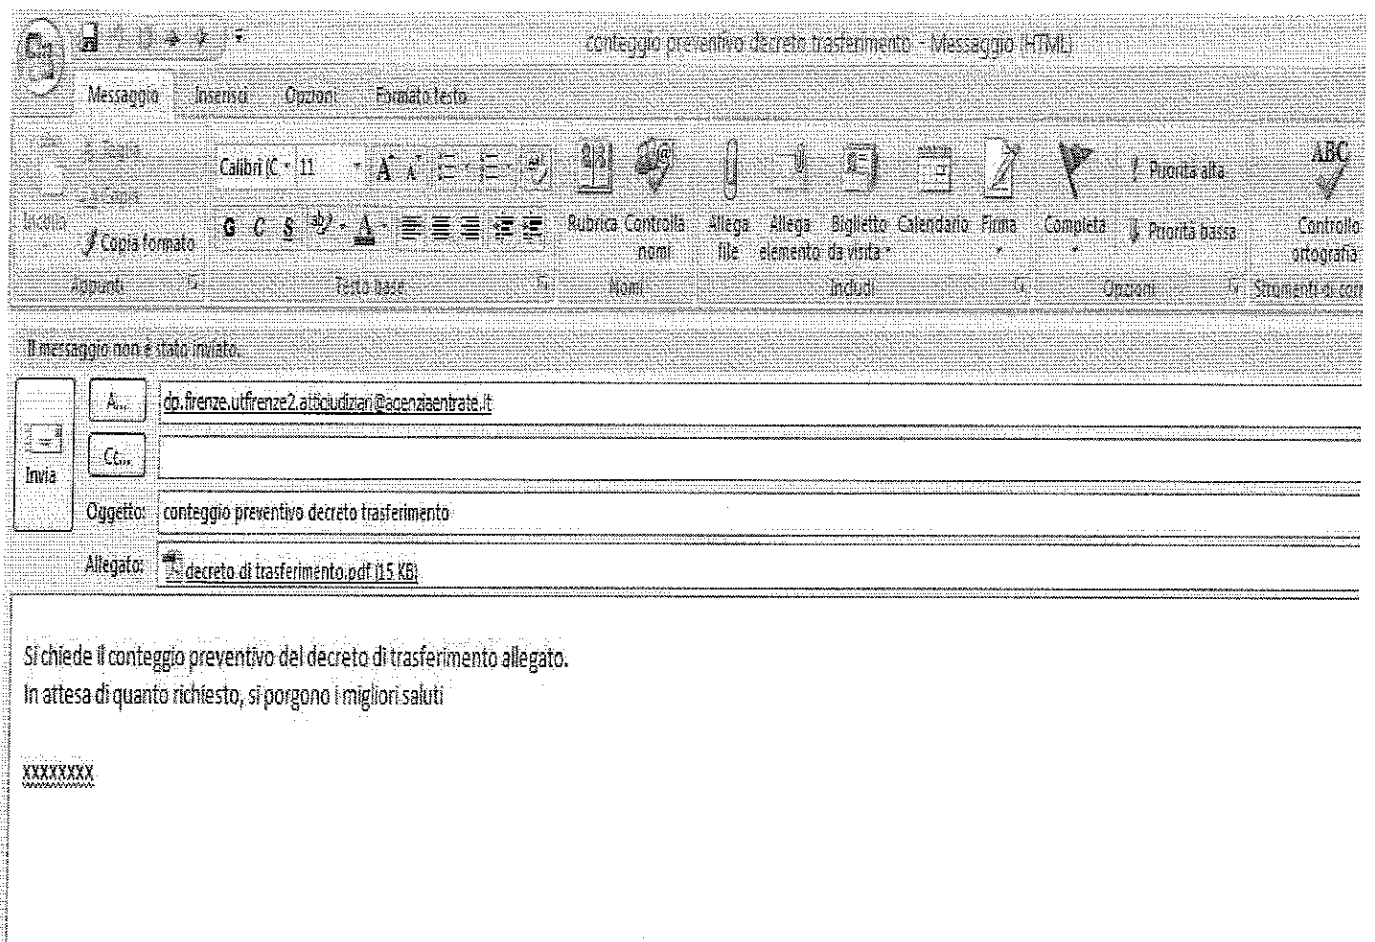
conteggio preventivo decreto trasferimento - Messaggio (HTML)

Messaggio Inserisci Opzioni Formato testo

Incolla Taglia Copia Copia formato
Appunti

Calibri (C 11 A A
G C S
Testo base

Rubrica Controlla nomi
Nomi

Allega file Allega elemento Biglietto da visita Calendario Firma
Includi

Completa Priorità alta Priorità bassa
Opzioni

ABC Controllo ortografia
Strumenti di cor

Il messaggio non è stato inviato.

Invia

A... dp.firenze.utfirenze2.atticiudiziari@agenziaentrate.it

Cc...

Oggetto: conteggio preventivo decreto trasferimento

Allegato: decreto di trasferimento.pdf (15 KB)

Si chiede il conteggio preventivo del decreto di trasferimento allegato.
In attesa di quanto richiesto, si porgono i migliori saluti

xxxxxxxx